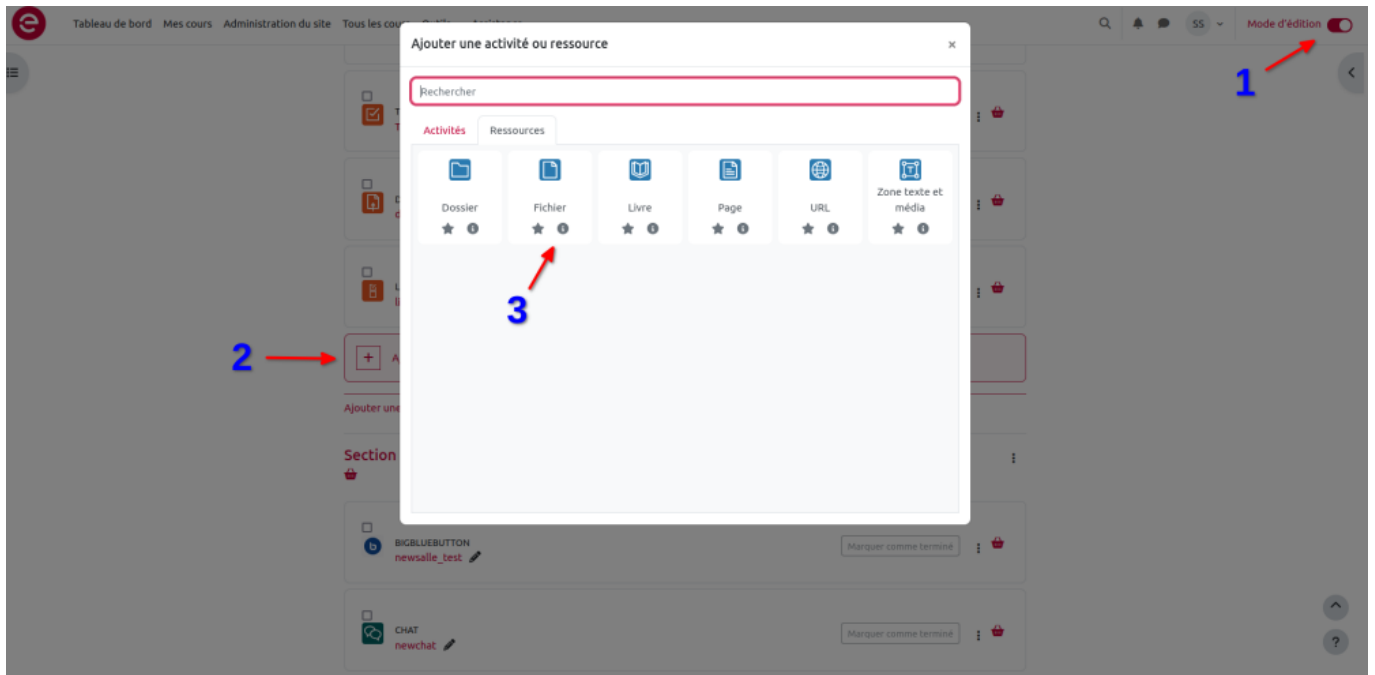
Tableau de bord Mes cours Administration du site Tous les cours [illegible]

SS

Mode d'édition

1

Ajouter une activité ou ressource

×

Rechercher

Activités Ressources

Dossier

Fichier

Livre

Page

URL

Zone texte et média

3

2

Ajouter une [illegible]

Section

BIGBLUEBUTTON
newsalle_test

Marquer comme terminé

CHAT
newchat

Marquer comme terminé

?